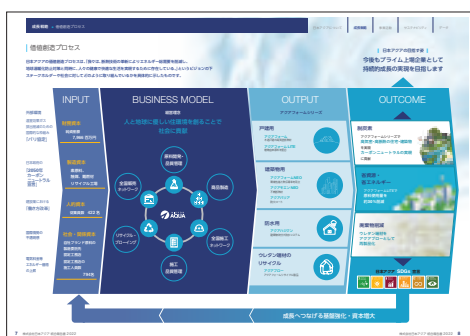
成長戦略 ▶ 価値創造プロセス

価値創造プロセス

INPUT

BUSINESS MODEL

OUTPUT

OUTCOME

日本アクアの目指す姿
今後もプライム上場企業として持続的成長の実現を目指します

アクアフォーム

成長へつなげる基盤強化・資本増大

7

8